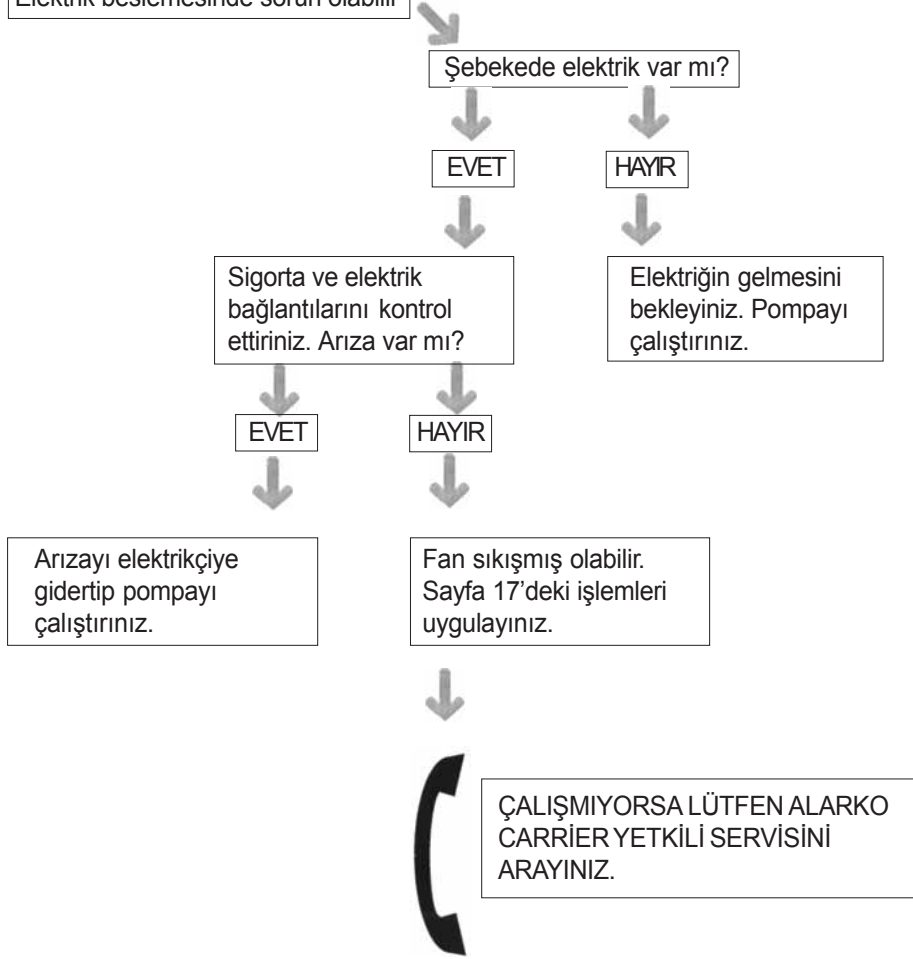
Elektrik beslemesinde sorun olabilir

Şebekede elektrik var mı?

EVET

HAYIR

Sigorta ve elektrik bağlantılarını kontrol ettiriniz. Arıza var mı?

Elektriğin gelmesini bekleyiniz. Pompayı çalıştırınız.

EVET

HAYIR

Arızayı elektrikçiye gidertip pompayı çalıştırınız.

Fan sıkışmış olabilir. Sayfa 17'deki işlemleri uygulayınız.

ÇALIŞMIYORSA LÜTFEN ALARKO CARRİER YETKİLİ SERVİSİNİ ARAYINIZ.